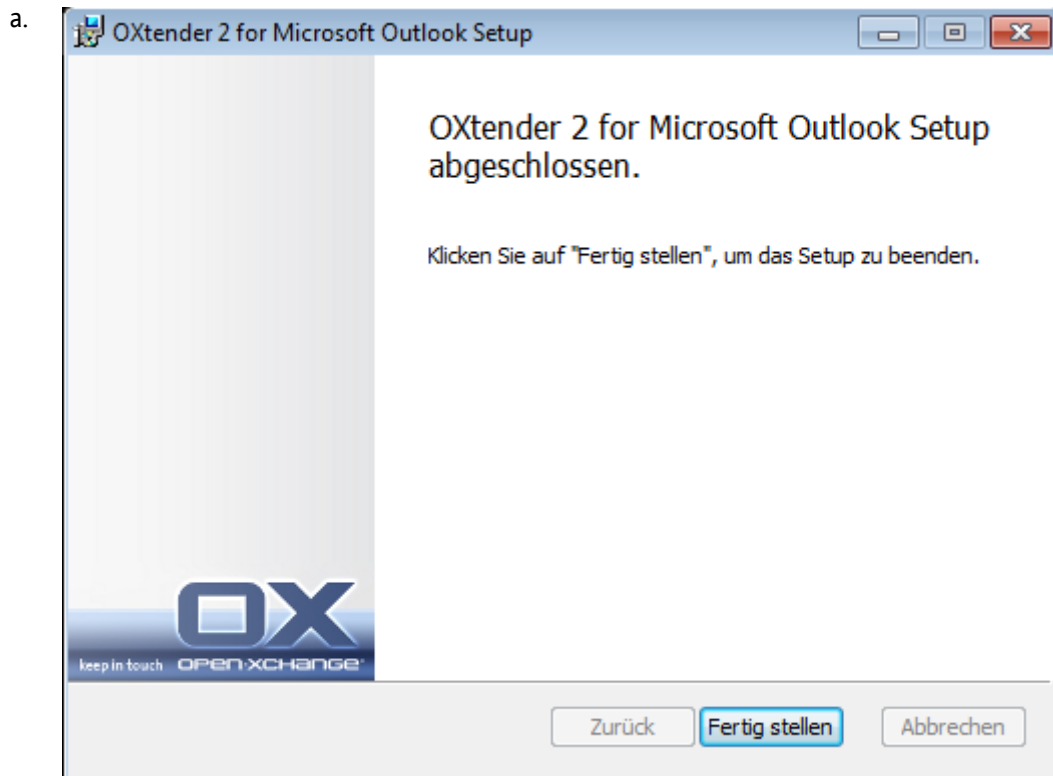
a.

OXtender 2 for Microsoft Outlook Setup

OXtender 2 for Microsoft Outlook Setup abgeschlossen.

Klicken Sie auf "Fertig stellen", um das Setup zu beenden.

OX
keep in touch OPEN-XCHANGE

Zurück
Fertig stellen
Abbrechen